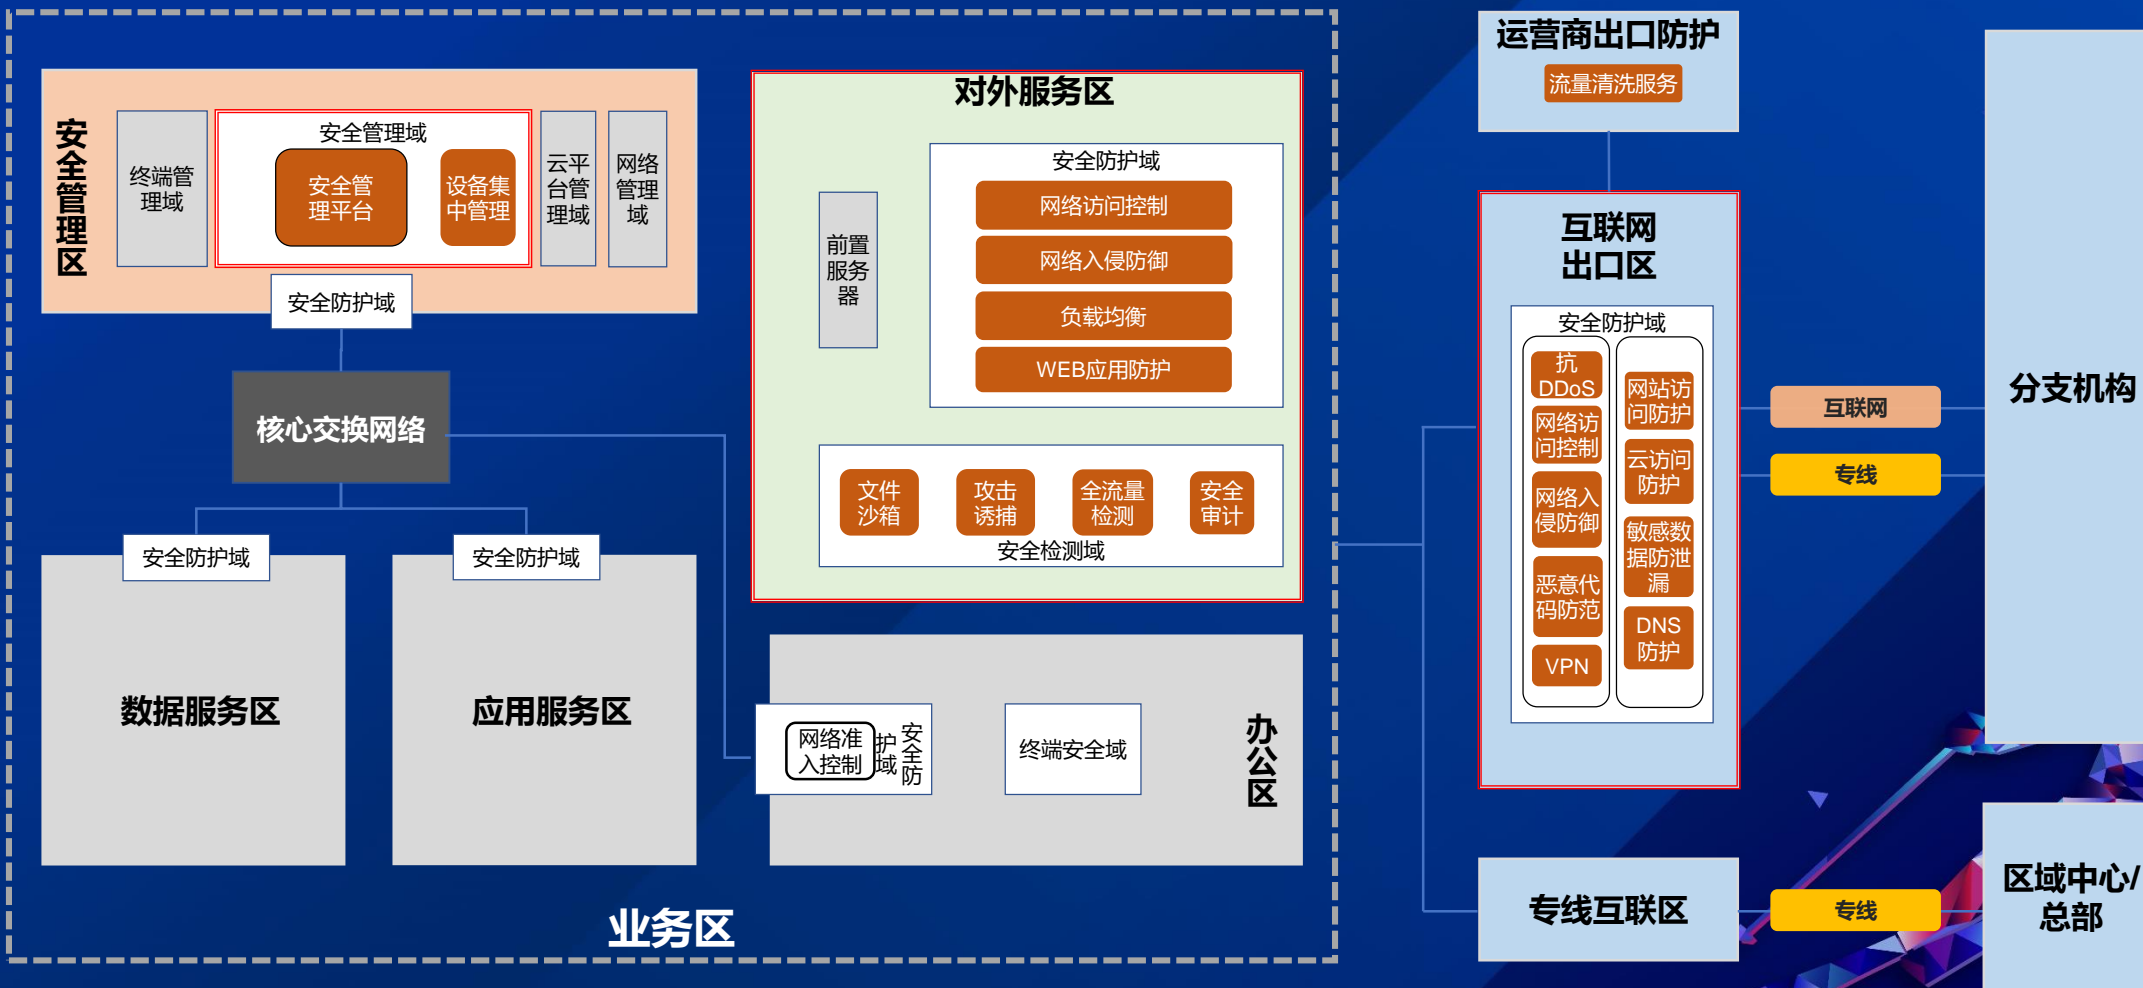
安全管理区

终端管理域

安全管理域

安全管理平台

设备集中管理

云平台管理域

网络管理域

安全防护域

核心交换网络

安全防护域

安全防护域

数据服务区

应用服务区

对外服务区

前置服务器

安全防护域

网络访问控制

网络入侵防御

负载均衡

WEB应用防护

文件沙箱

攻击诱捕

全流量检测

安全审计

安全检测域

网络准入控制

安全防护域

终端安全域

办公区

业务区

运营商出口防护

流量清洗服务

互联网出口区

安全防护域

抗DDoS

网络访问控制

网络入侵防御

恶意代码防范

VPN

网站访问防护

云访问防护

敏感数据防泄漏

DNS防护

互联网

专线

分支机构

专线互联区

专线

区域中心/总部